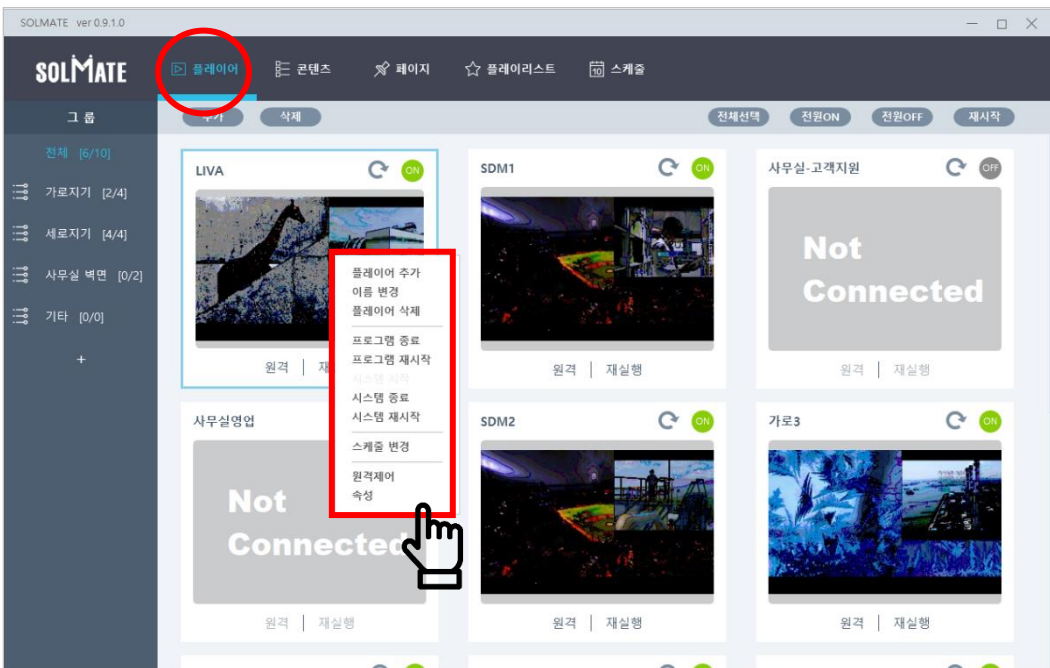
SOLMATE ver 0.9.1.0

SOLMATE

플레이어 콘텐츠 페이지 플레이리스트 스케줄

그룹

추가 삭제

전체선택 전원ON 전원OFF 재시작

전체 [6/10]

가로지기 [2/4]

세로지기 [4/4]

사무실 벽면 [0/2]

기타 [0/0]

+

LIVA
ON

원격 | 재

플레이어 추가
이름 변경
플레이어 삭제
프로그램 종료
프로그램 재시작
시스템 시작
시스템 종료
시스템 재시작
스케줄 변경
원격제어
속성

SDM1
ON

원격 | 재실행

사무실-고객지원
OFF

Not Connected

원격 | 재실행

사무실영업

Not Connected

원격 | 재실행

SDM2
ON

원격 | 재실행

가로3
ON

원격 | 재실행